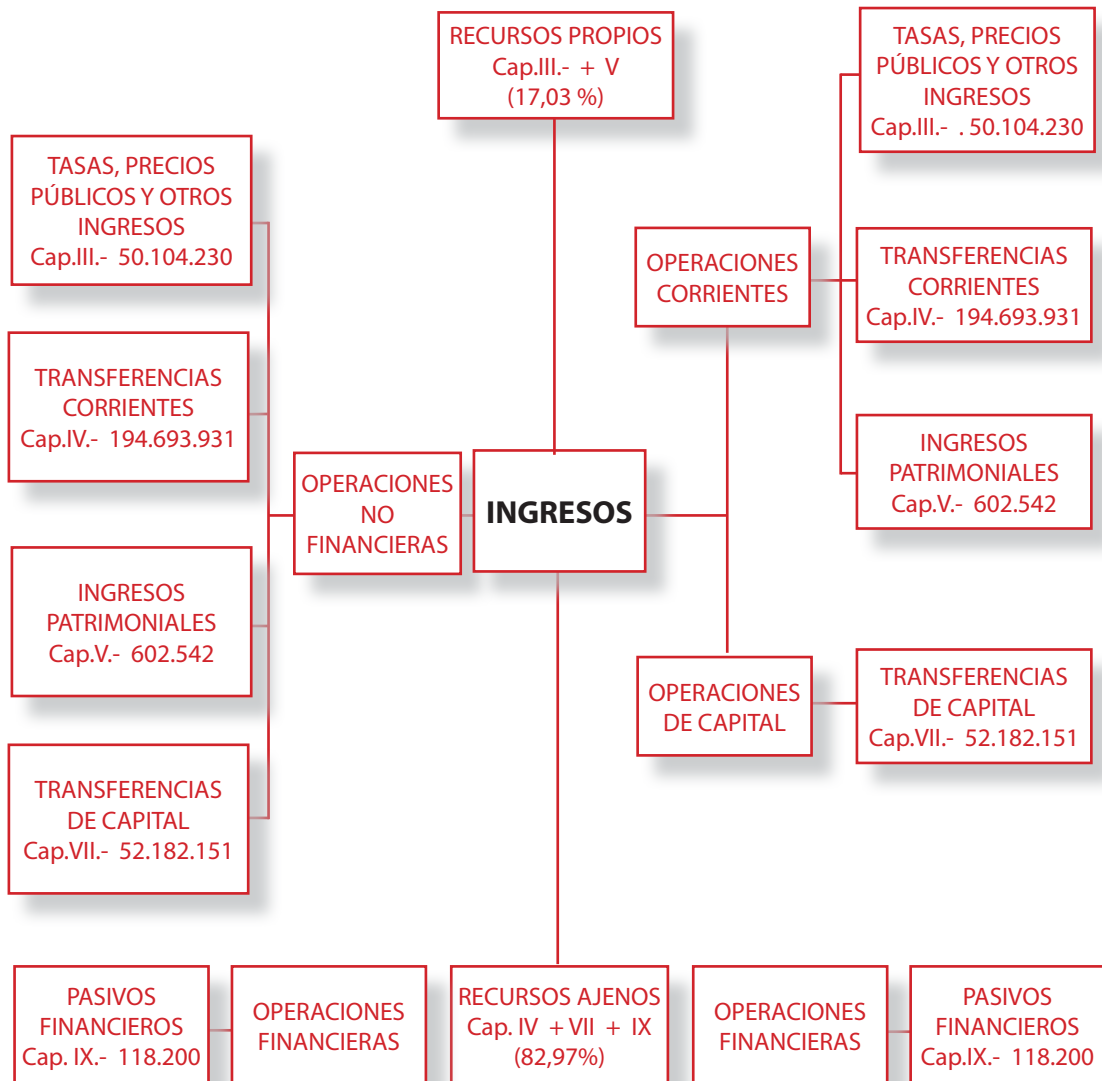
RECURSOS PROPIOS
Cap.III.- + V
(17,03 %)

TASAS, PRECIOS PÚBLICOS Y OTROS INGRESOS
Cap.III.- . 50.104.230

TASAS, PRECIOS PÚBLICOS Y OTROS INGRESOS
Cap.III.- 50.104.230

OPERACIONES CORRIENTES

TRANSFERENCIAS CORRIENTES
Cap.IV.- 194.693.931

TRANSFERENCIAS CORRIENTES
Cap.IV.- 194.693.931

INGRESOS PATRIMONIALES
Cap.V.- 602.542

OPERACIONES NO FINANCIERAS

INGRESOS

INGRESOS PATRIMONIALES
Cap.V.- 602.542

OPERACIONES DE CAPITAL

TRANSFERENCIAS DE CAPITAL
Cap.VII.- 52.182.151

TRANSFERENCIAS DE CAPITAL
Cap.VII.- 52.182.151

PASIVOS FINANCIEROS
Cap. IX.- 118.200

OPERACIONES FINANCIERAS

RECURSOS AJENOS
Cap. IV + VII + IX
(82,97%)

OPERACIONES FINANCIERAS

PASIVOS FINANCIEROS
Cap.IX.- 118.200